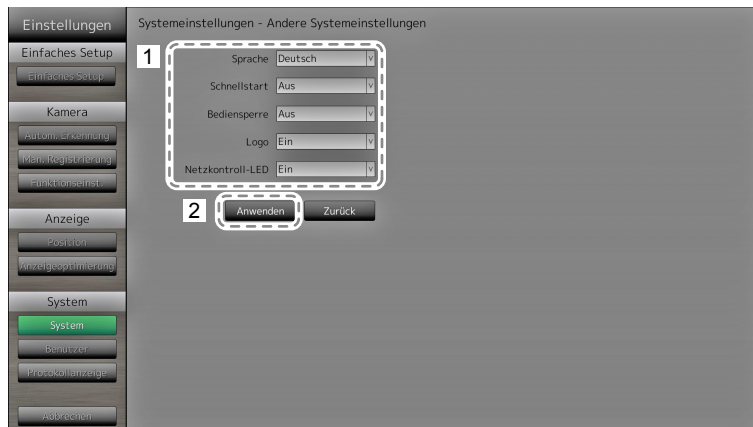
Einstellungen
Einfaches Setup
Einfaches Setup
Kamera
Autom. Erkennung
Man. Registrierung
Funktionseinst.
Anzeige
Position
Anzeigeoptimierung
System
System
Benutzer
Protokollanzeige
Abbrechen

Systemeinstellungen - Andere Systemeinstellungen

1
Sprache Deutsch
Schnellstart Aus
Bediensperre Aus
Logo Ein
Netzkontroll-LED Ein

2
Anwenden
Zurück